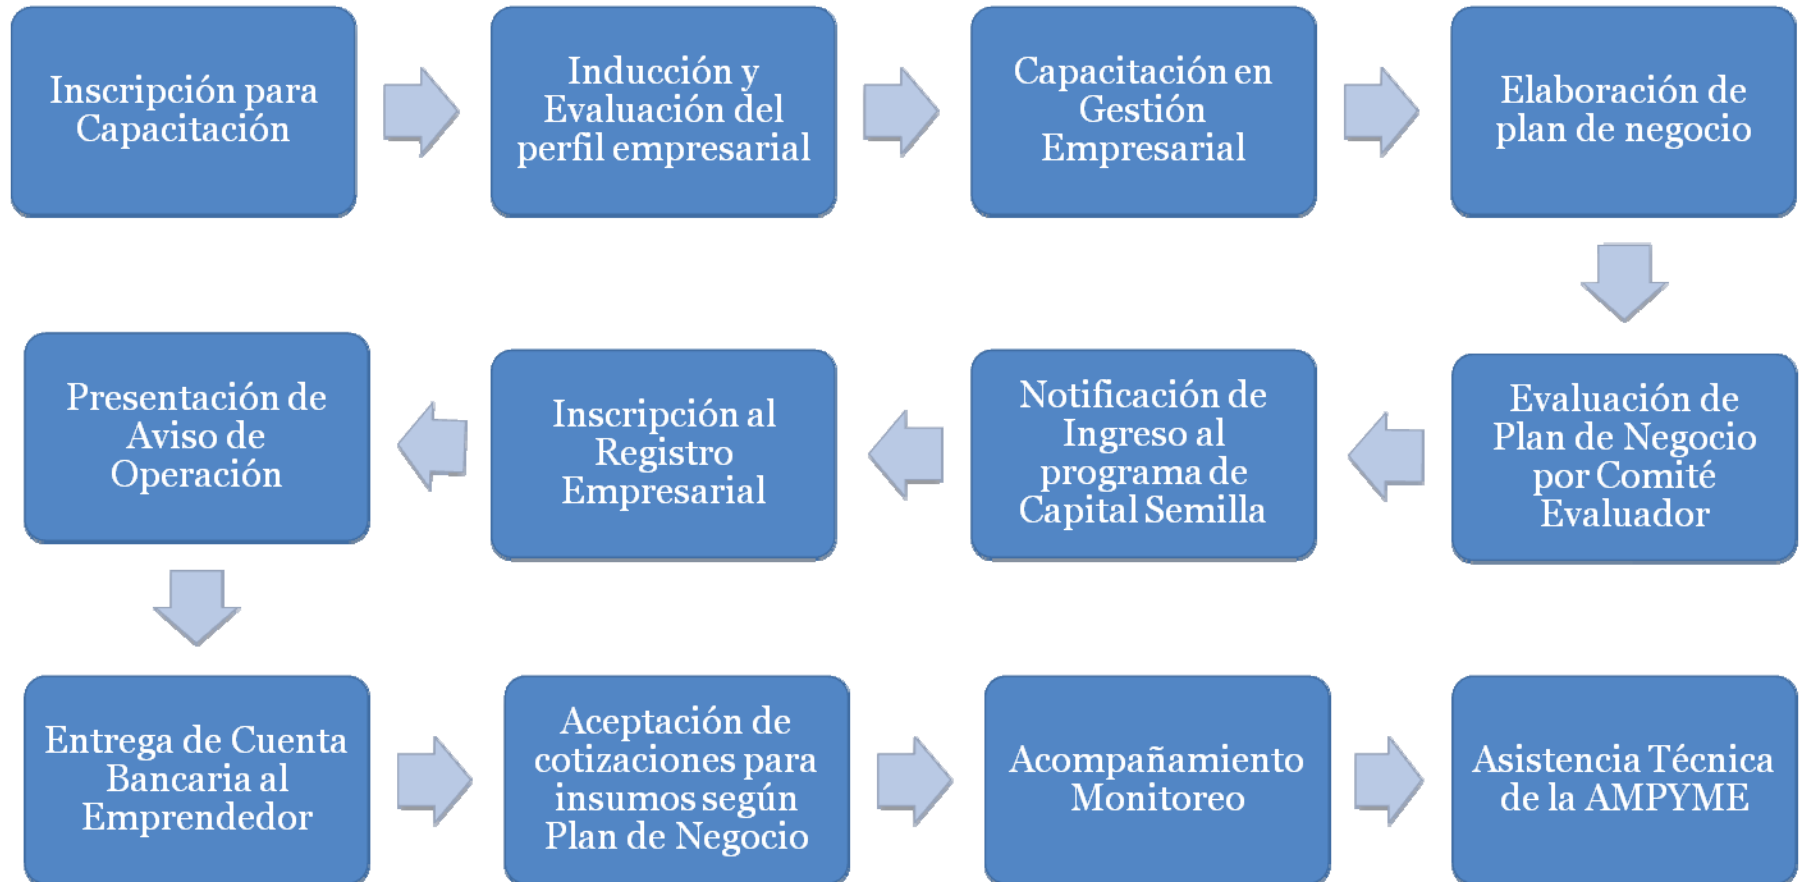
Inscripción para Capacitación

Inducción y Evaluación del perfil empresarial

Capacitación en Gestión Empresarial

Elaboración de plan de negocio

Evaluación de Plan de Negocio por Comité Evaluador

Notificación de Ingreso al programa de Capital Semilla

Inscripción al Registro Empresarial

Presentación de Aviso de Operación

Entrega de Cuenta Bancaria al Emprendedor

Aceptación de cotizaciones para insumos según Plan de Negocio

Acompañamiento Monitoreo

Asistencia Técnica de la AMPYME